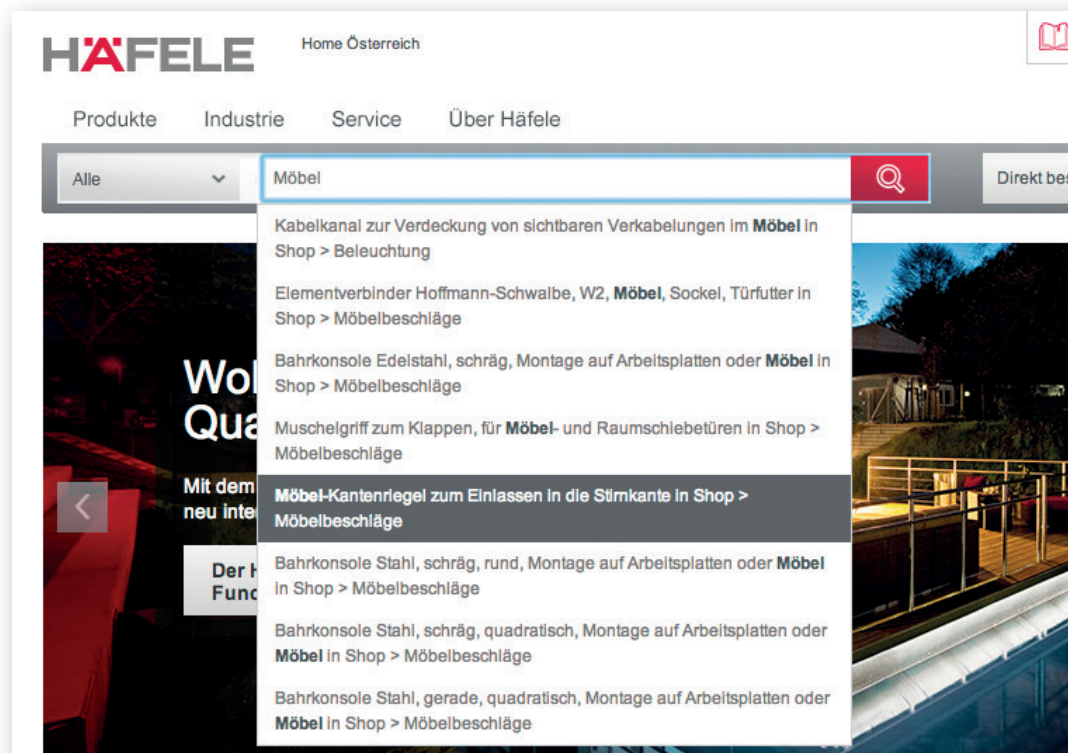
HÄFELE

Home Österreich

Produkte Industrie Service Über Häfele

Alle

Möbel

Direkt bes

Kabelkanal zur Verdeckung von sichtbaren Verkabelungen im Möbel in Shop > Beleuchtung

Elementverbinder Hoffmann-Schwalbe, W2, Möbel, Sockel, Türfutter in Shop > Möbelbeschläge

Bahrkonsole Edelstahl, schräg, Montage auf Arbeitsplatten oder Möbel in Shop > Möbelbeschläge

Muschelgriff zum Klappen, für Möbel- und Raumschiebetüren in Shop > Möbelbeschläge

Möbel-Kantenriegel zum Einlassen in die Stirnkante in Shop > Möbelbeschläge

Bahrkonsole Stahl, schräg, rund, Montage auf Arbeitsplatten oder Möbel in Shop > Möbelbeschläge

Bahrkonsole Stahl, schräg, quadratisch, Montage auf Arbeitsplatten oder Möbel in Shop > Möbelbeschläge

Bahrkonsole Stahl, gerade, quadratisch, Montage auf Arbeitsplatten oder Möbel in Shop > Möbelbeschläge

Wo
Qua

Mit dem
neu inte

Der H
Fund